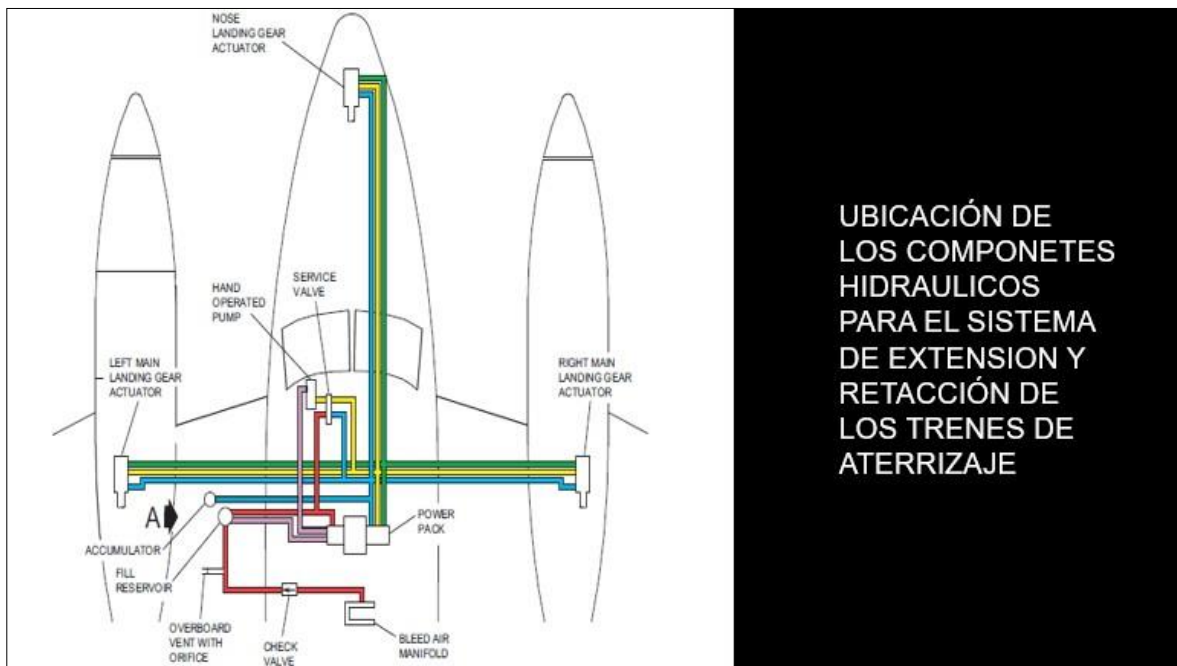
NOSE LANDING GEAR ACTUATOR

HAND OPERATED PUMP

SERVICE VALVE

LEFT MAIN LANDING GEAR ACTUATOR

RIGHT MAIN LANDING GEAR ACTUATOR

A

ACCUMULATOR

FILL RESERVOIR

POWER PACK

OVERBOARD VENT WITH ORIFICE

CHECK VALVE

BLEED AIR MANIFOLD

UBICACIÓN DE LOS COMPONETES HIDRAULICOS PARA EL SISTEMA DE EXTENSION Y RETACCIÓN DE LOS TRENES DE ATERRIZAJE